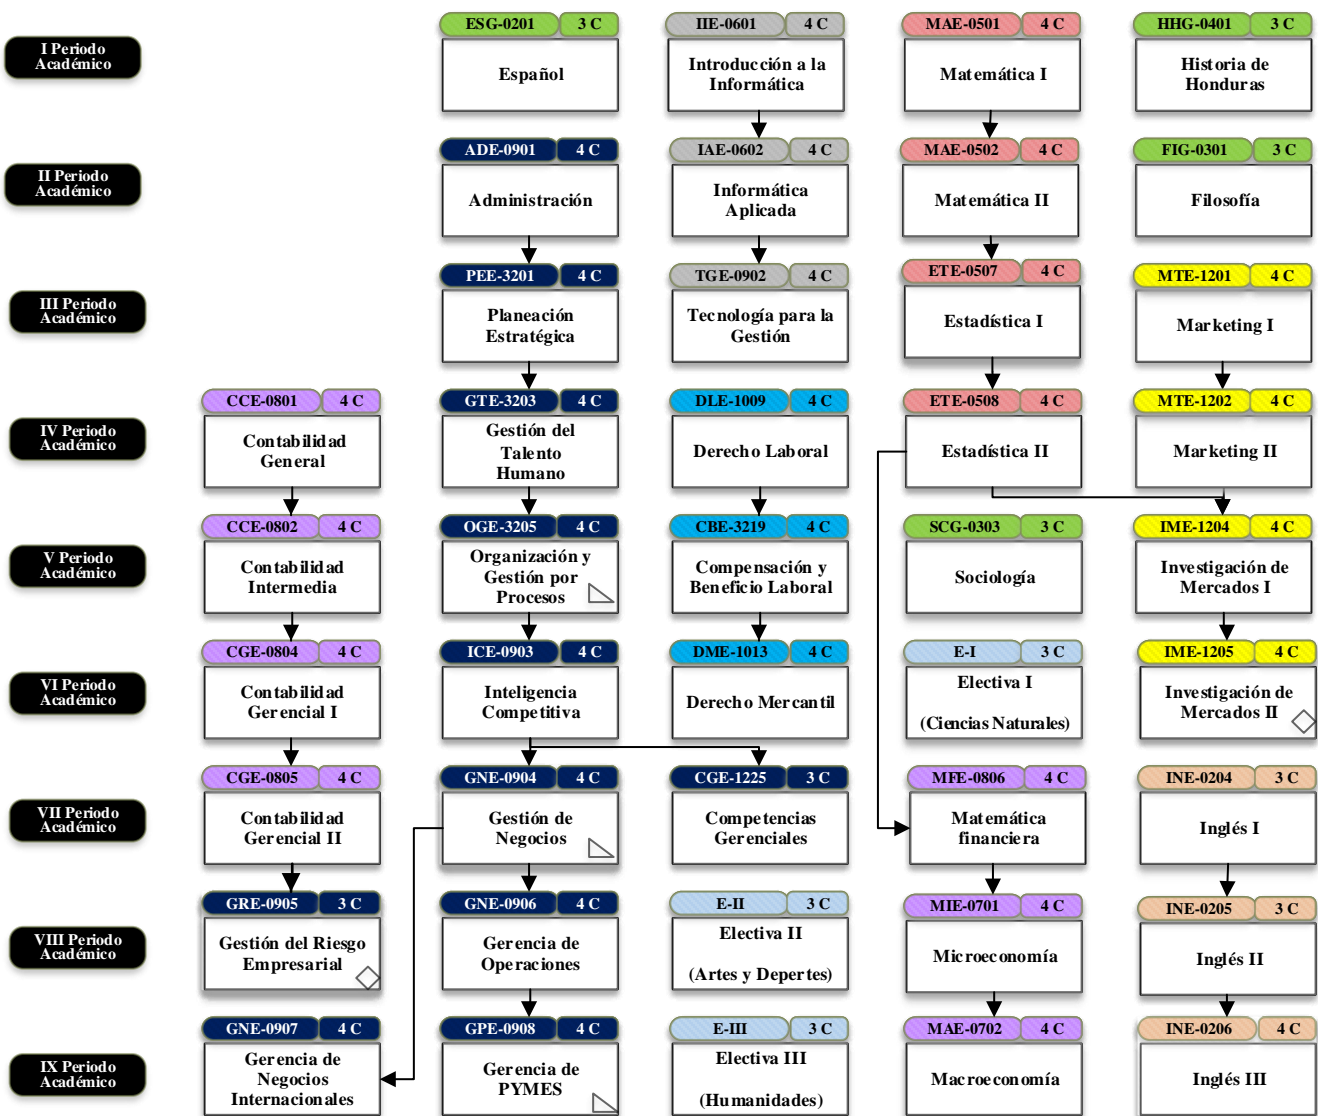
I Periodo Académico

ESG-0201 3 C
Español

IIE-0601 4 C
Introducción a la Informática

MAE-0501 4 C
Matemática I

HHG-0401 3 C
Historia de Honduras

II Periodo Académico

ADE-0901 4 C
Administración

IAE-0602 4 C
Informática Aplicada

MAE-0502 4 C
Matemática II

FIG-0301 3 C
Filosofía

III Periodo Académico

PEE-3201 4 C
Planeación Estratégica

TGE-0902 4 C
Tecnología para la Gestión

ETE-0507 4 C
Estadística I

MTE-1201 4 C
Marketing I

IV Periodo Académico

CCE-0801 4 C
Contabilidad General

GTE-3203 4 C
Gestión del Talento Humano

DLE-1009 4 C
Derecho Laboral

ETE-0508 4 C
Estadística II

MTE-1202 4 C
Marketing II

V Periodo Académico

CCE-0802 4 C
Contabilidad Intermedia

OGE-3205 4 C
Organización y Gestión por Procesos

CBE-3219 4 C
Compensación y Beneficio Laboral

SCG-0303 3 C
Sociología

IME-1204 4 C
Investigación de Mercados I

VI Periodo Académico

CGE-0804 4 C
Contabilidad Gerencial I

ICE-0903 4 C
Inteligencia Competitiva

DME-1013 4 C
Derecho Mercantil

E-I 3 C
Electiva I
(Ciencias Naturales)

IME-1205 4 C
Investigación de Mercados II

VII Periodo Académico

CGE-0805 4 C
Contabilidad Gerencial II

GNE-0904 4 C
Gestión de Negocios

CGE-1225 3 C
Competencias Gerenciales

MFE-0806 4 C
Matemática financiera

INE-0204 3 C
Inglés I

VIII Periodo Académico

GRE-0905 3 C
Gestión del Riesgo Empresarial

GNE-0906 4 C
Gerencia de Operaciones

E-II 3 C
Electiva II
(Artes y Depertes)

MIE-0701 4 C
Microeconomía

INE-0205 3 C
Inglés II

IX Periodo Académico

GNE-0907 4 C
Gerencia de Negocios Internacionales

GPE-0908 4 C
Gerencia de PYMES

E-III 3 C
Electiva III
(Humanidades)

MAE-0702 4 C
Macroeconomía

INE-0206 4 C
Inglés III